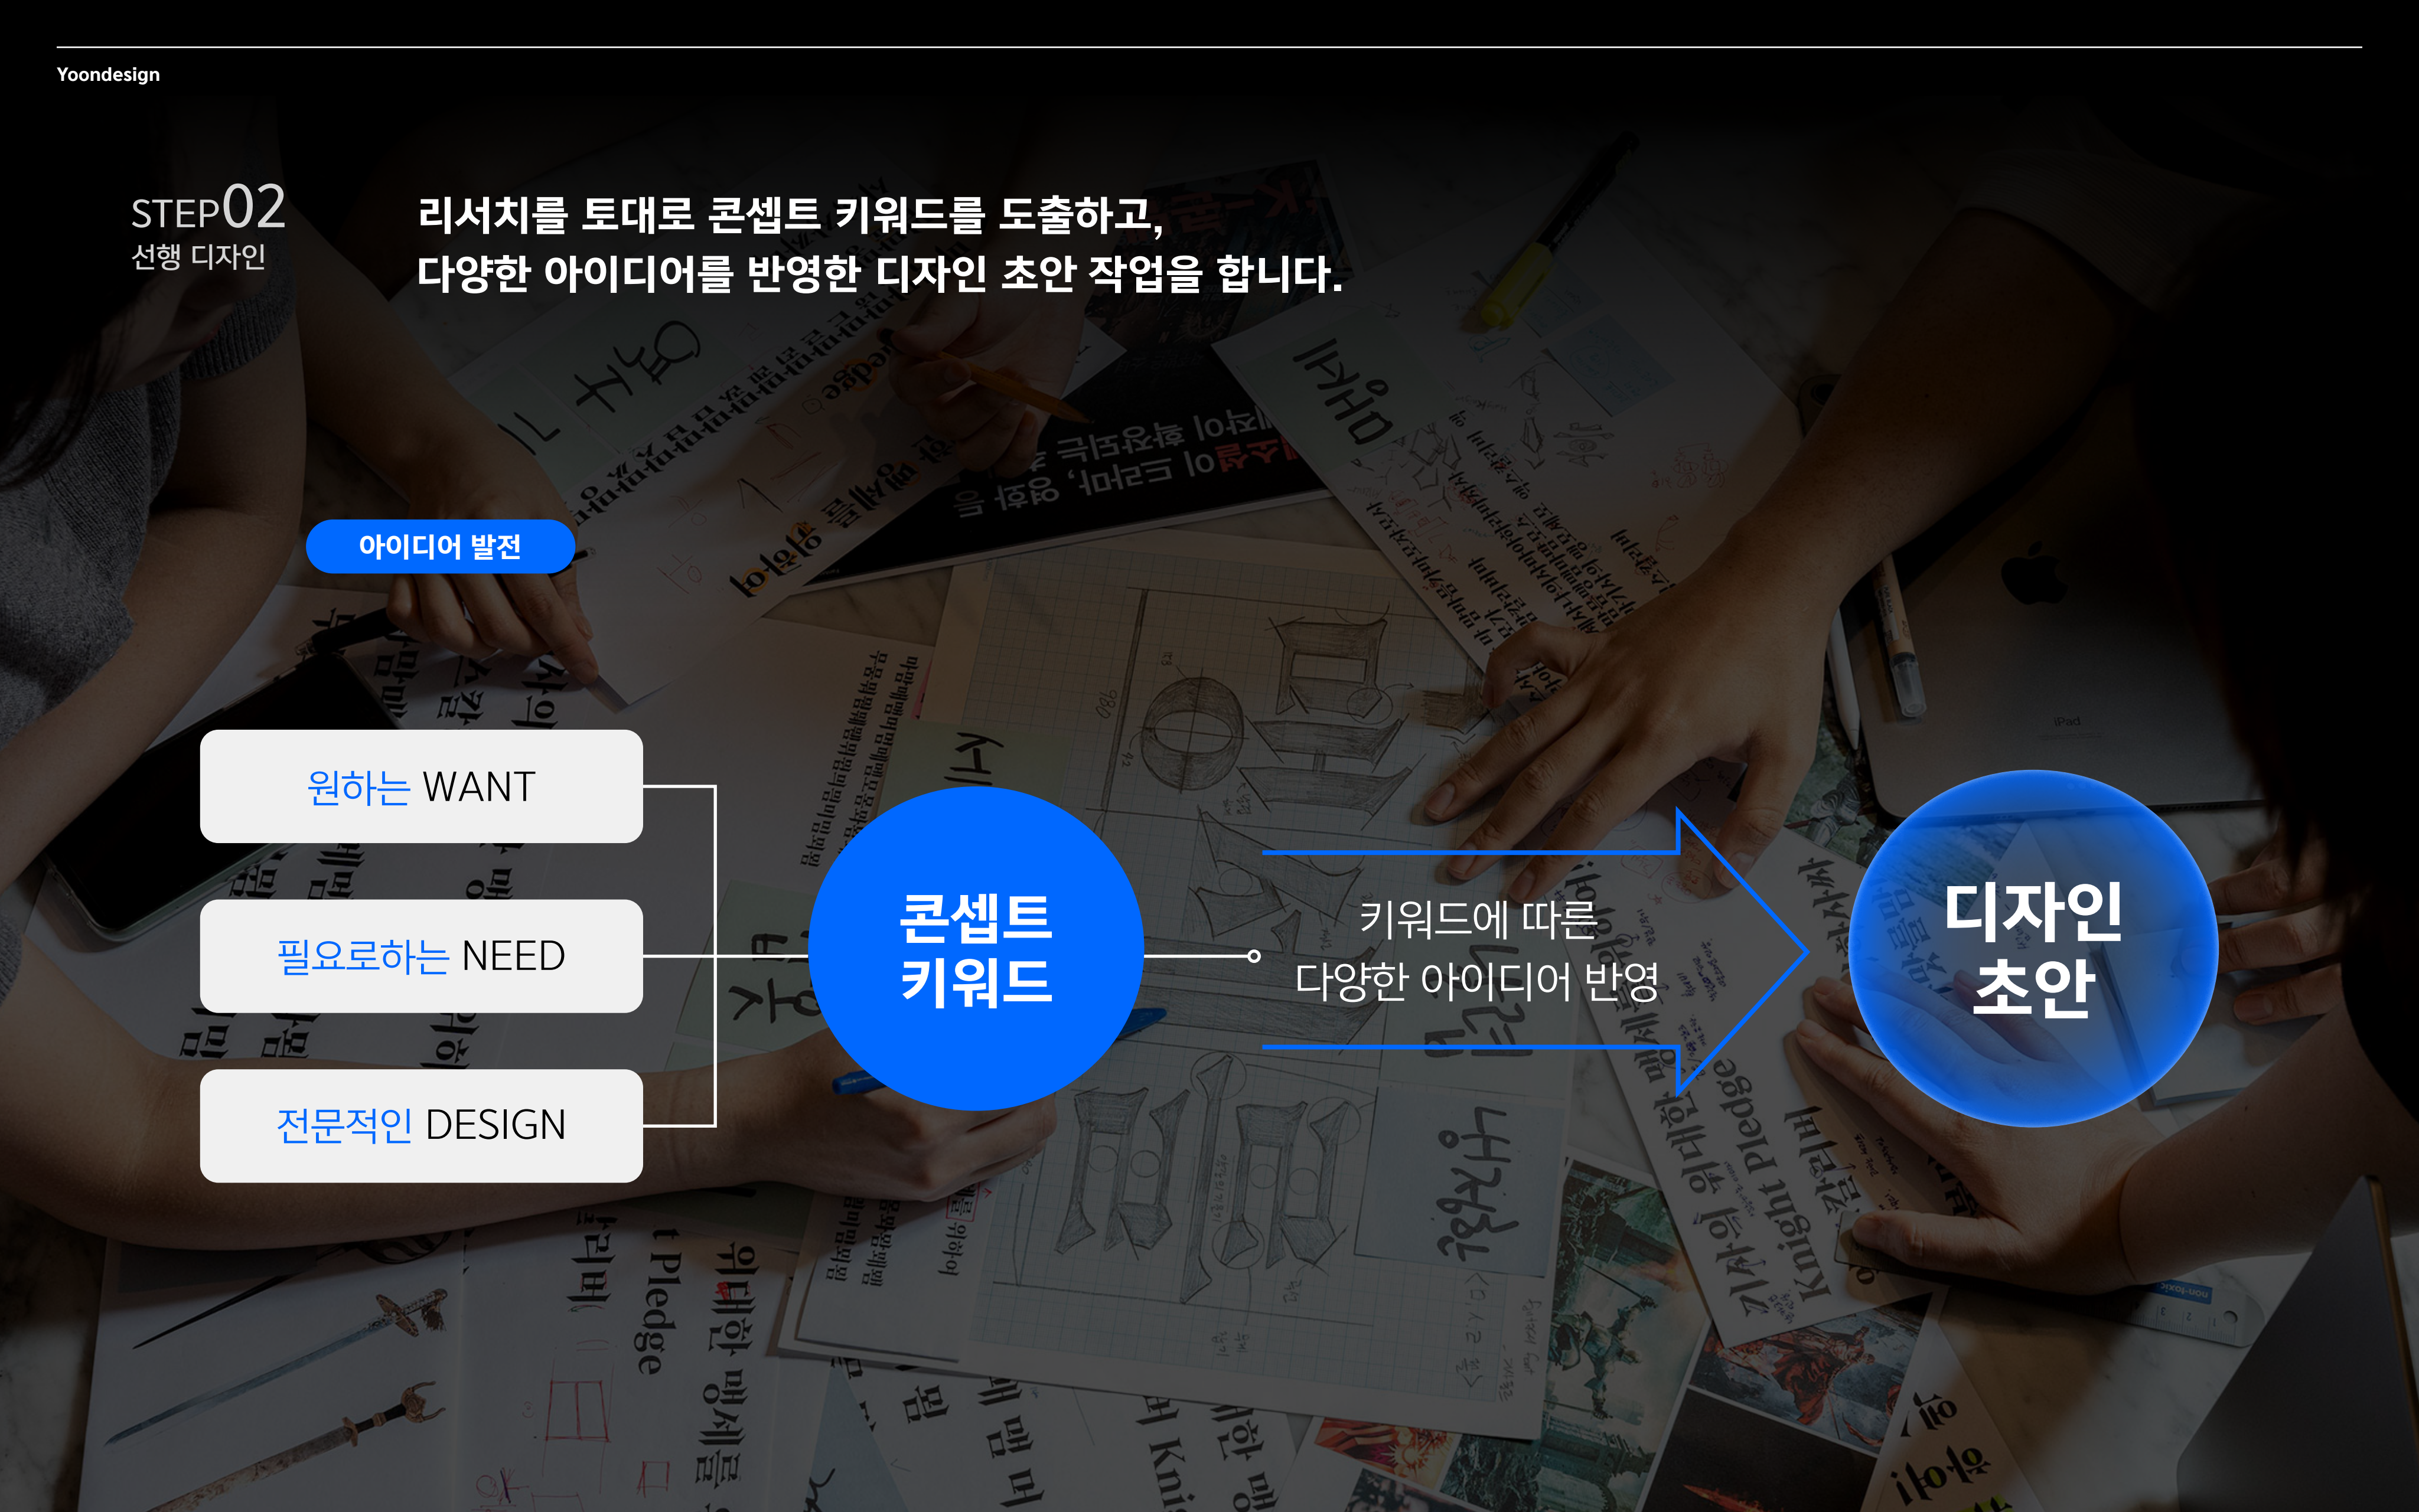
Yoondesign

STEP02
선행 디자인

리서치를 토대로 콘셉트 키워드를 도출하고,
다양한 아이디어를 반영한 디자인 초안 작업을 합니다.

아이디어 발전

원하는 WANT

필요로하는 NEED

전문적인 DESIGN

콘셉트 키워드

키워드에 따른 다양한 아이디어 반영

디자인 초안